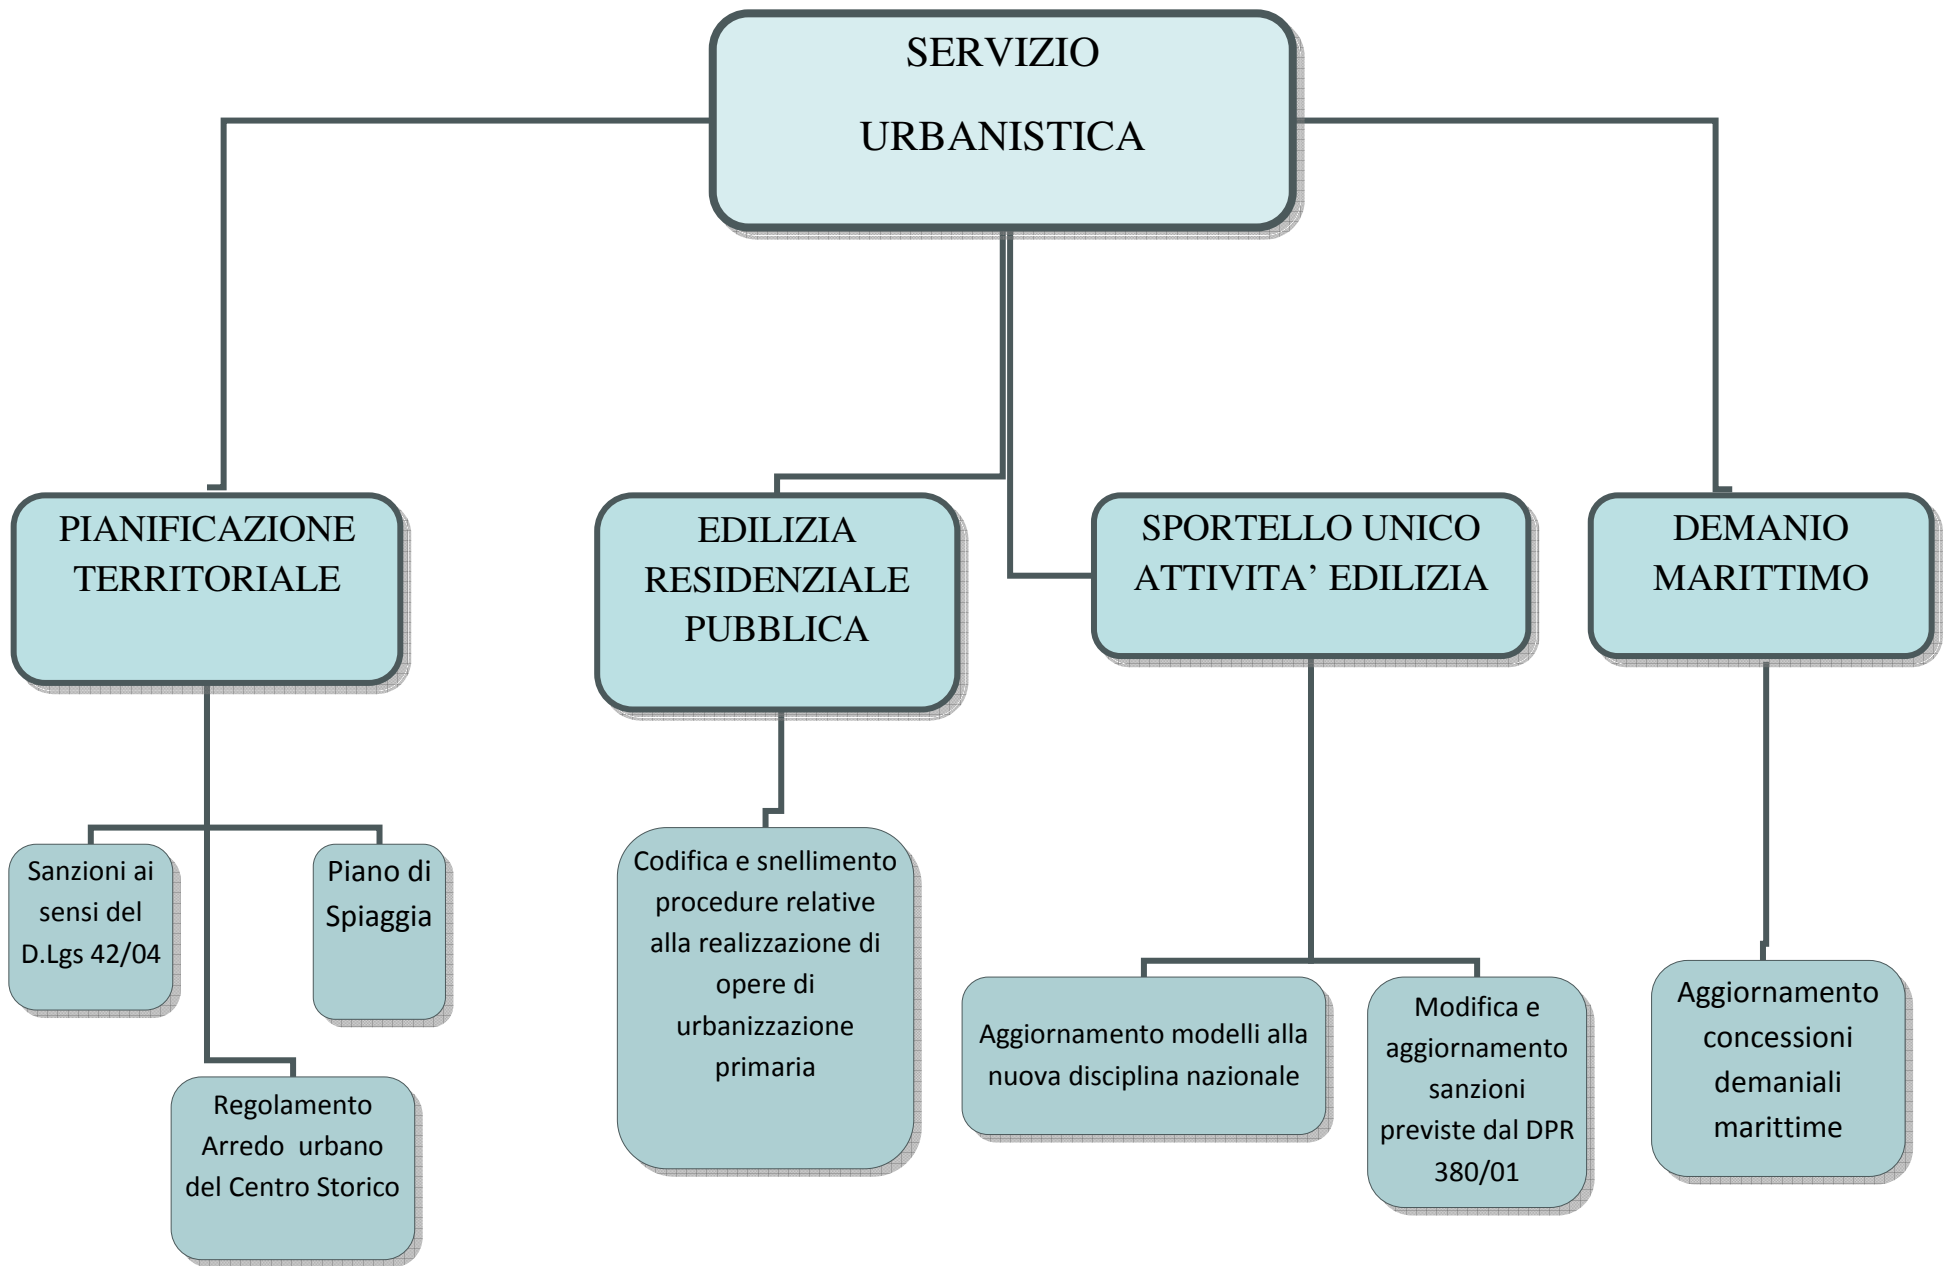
SERVIZIO

URBANISTICA

PIANIFICAZIONE TERRITORIALE

EDILIZIA RESIDENZIALE PUBBLICA

SPORTELLO UNICO ATTIVITA' EDILIZIA

DEMANIO MARITTIMO

Sanzioni ai sensi del D.Lgs 42/04

Piano di Spiaggia

Regolamento Arredo urbano del Centro Storico

Codifica e snellimento procedure relative alla realizzazione di opere di urbanizzazione primaria

Aggiornamento modelli alla nuova disciplina nazionale

Modifica e aggiornamento sanzioni previste dal DPR 380/01

Aggiornamento concessioni demaniali marittime